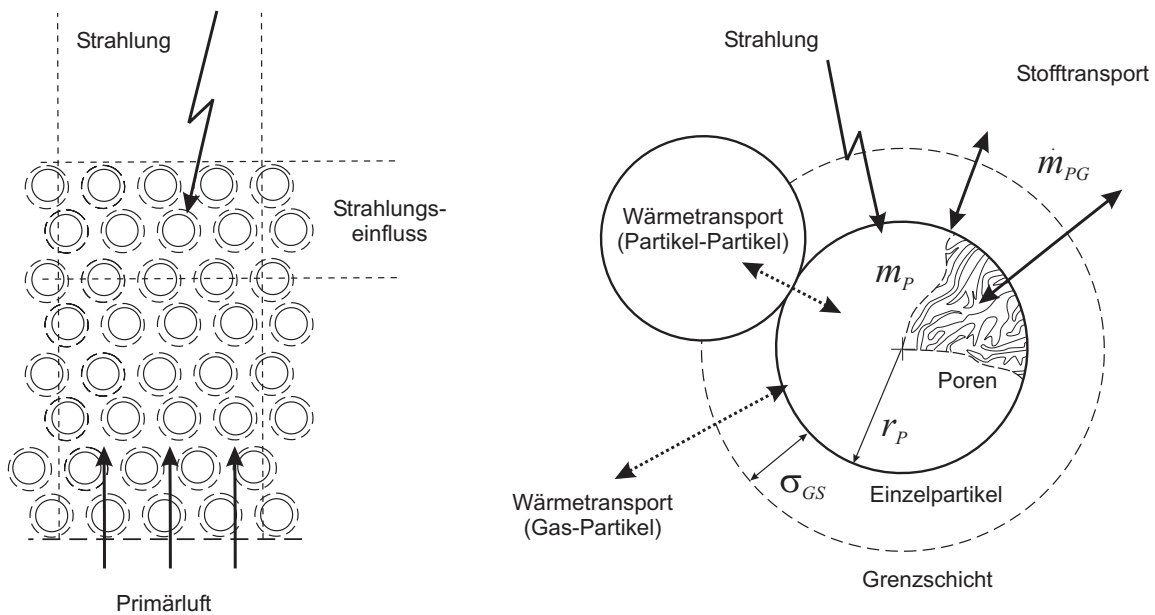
Strahlung

Strahlungseinfluss

Primärluft

Strahlung

Stofftransport

$\dot{m}_{PG}$

Wärmetransport (Partikel-Partikel)

$m_P$

Poren

$r_P$

$\sigma_{GS}$

Wärmetransport (Gas-Partikel)

Einzelpartikel

Grenzschicht